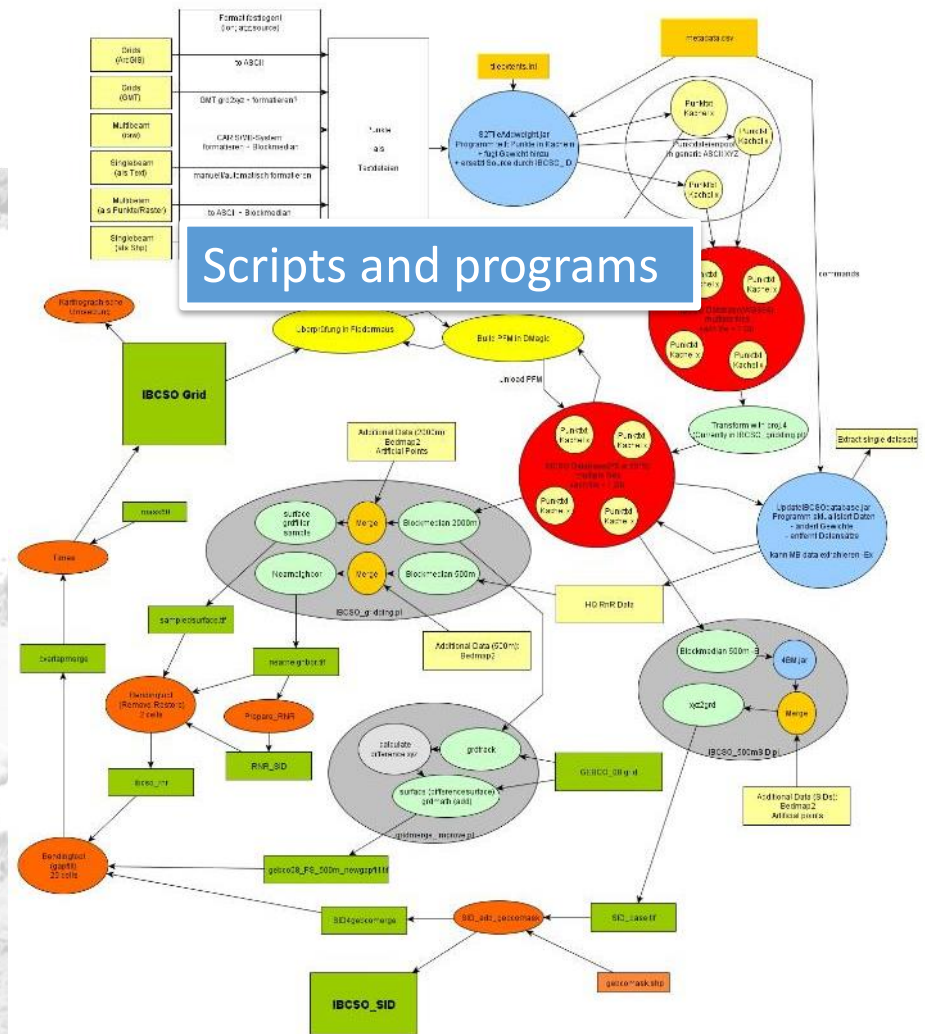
Formatfestlegen! (lon, lat, source)

Grids (ArcGIS)

to ASCII

Grids (GMT)

GMT grd2xyz + formatieren?

Multibeam (raw)

CARIS/HIPS-System formatieren + Blockmedian

Punkte als Textdateien

Singlebeam (als Text)

manuell/automatisch formatieren

Multibeam (als Punkte/Raster)

to ASCII + Blockmedian

Singlebeam (als Shp)

metadata.csv

directents.ini

S2TeAdweightjar Programm teilt Punkte in Kacheln + fügt Gewicht hinzu + ersetzt Source durch IBCSO_ID

Punktdateienpool in generic ASCII XYZ

Punktd Kachel x

Punktd Kachel x

Punktd Kachel x

Scripts and programs

Punktd Kachel x

Punktd Kachel x

Punktd Kachel x

Punktd Kachel x

commands

Kartographische Umsetzung

Überprüfung in Fledermaus

Build PFM in DMagic

IBCSO Grid

Unload PFM

Transform with proj.4 (Currently in IBCSO_gridding.pl)

Additional Data (2000m): Bedmap2 Artificial Points

Punktd Kachel x

Punktd Kachel x

Extract single datasets

Punktd Kachel x

Punktd Kachel x

maskfill

surface grdfilter sample

Merge

Blockmedian 2000m

UpdateIBCSOdatabase.jar Programm aktualisiert Daten - ändert Gewichte - entfernt Datensätze

kann MB data extrahieren - Ex

Fimex

Nearneighbor

Merge

Blockmedian 500m

IBCSO_gridding.pl

HQ RnR Data

sampledsurface.tif

Additional Data (500m): Bedmap2

Blockmedian 500m

4BM.jar

rename grdbc.tif

Gdalmerge

Bendingtool (Remove Rasters) 2 cells

Prepare_RNR

xyz2grd

Merge

calculate differencexyz

grdtrack

RNR_SID

GEBCO_08 grid

ibcso_rnr

surface (differencesurface) grdmath (add)

IBCSO_500mSID.pl

Additional Data (SIDs): Bedmap2 Artificial points

gridmerge_improve.pl

Bendingtool (gapfill) 20 cells

gebco08_PS_500m_newgap111.tif

SID4gebcomerge

SID_add_gebcomask

SID_base.tif

IBCSO_SID

gebcomask.shp